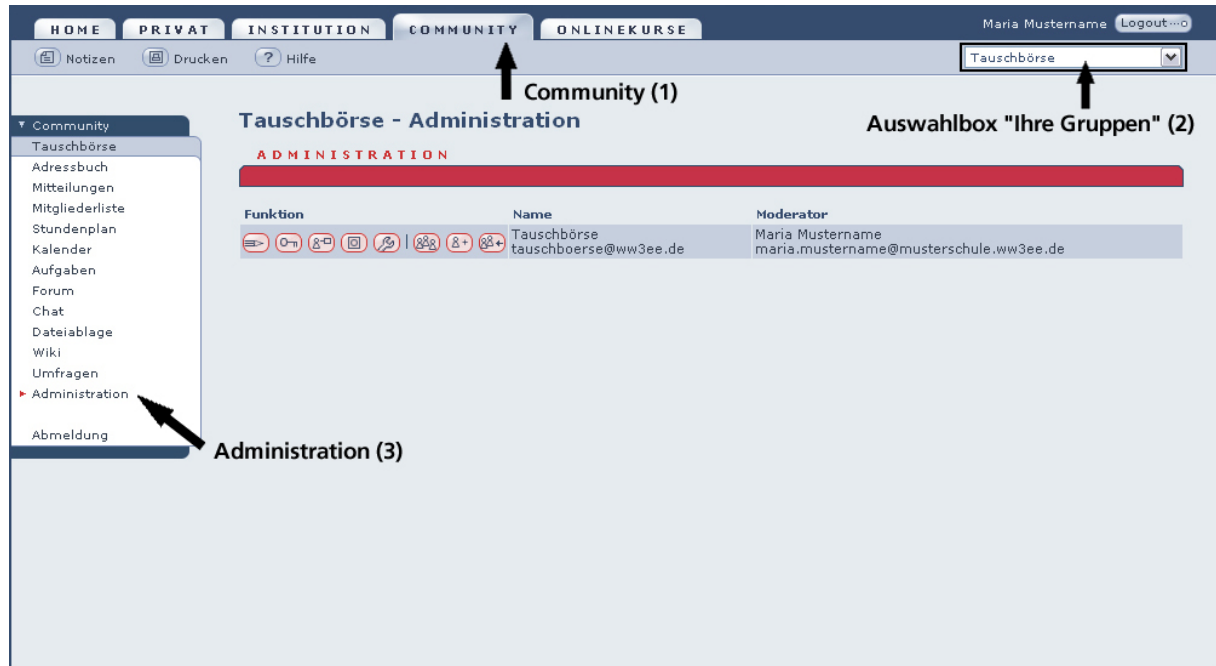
HOME PRIVAT INSTITUTION COMMUNITY ONLINEKURSE

Maria Mustername Logout

Notizen Drucken Hilfe

Tauschbörse

Community (1)

Auswahlbox "Ihre Gruppen" (2)

▾ Community
Tauschbörse
Adressbuch
Mitteilungen
Mitgliederliste
Stundenplan
Kalender
Aufgaben
Forum
Chat
Dateiablage
Wiki
Umfragen
▸ Administration

Abmeldung

Administration (3)

Tauschbörse - Administration

ADMINISTRATION

| Funktion | Name | Moderator |
|---|---|---|
| | Tauschbörse tauschboerse@ww3ee.de | Maria Mustername maria.mustername@musterschule.ww3ee.de |